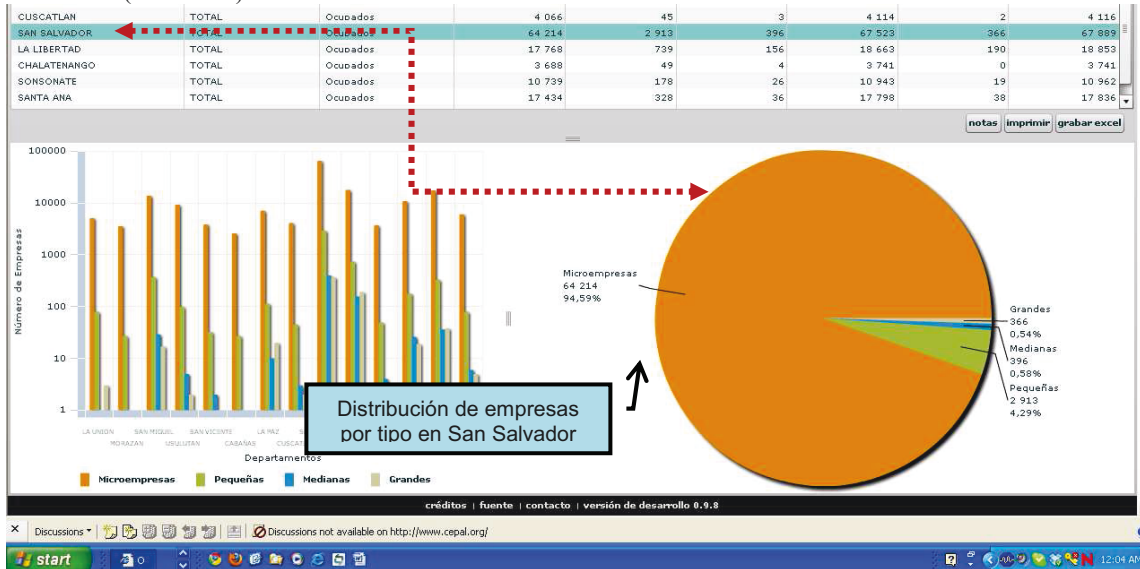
| CUSCATLAN | TOTAL | Ocupados | 4 066 | 45 | 3 | 4 114 | 2 | 4 116 |
|---|---|---|---|---|---|---|---|---|
| SAN SALVADOR | TOTAL | Ocupados | 64 214 | 2 913 | 396 | 67 523 | 366 | 67 889 |
| LA LIBERTAD | TOTAL | Ocupados | 17 768 | 739 | 156 | 18 663 | 190 | 18 853 |
| CHALATENANGO | TOTAL | Ocupados | 3 688 | 49 | 4 | 3 741 | 0 | 3 741 |
| SONSONATE | TOTAL | Ocupados | 10 739 | 178 | 26 | 10 943 | 19 | 10 962 |
| SANTA ANA | TOTAL | Ocupados | 17 434 | 328 | 36 | 17 798 | 38 | 17 836 |

notas imprimir grabar excel

100000
10000
1000
100
10
1
Número de Empresas
LA UNION MORAZAN SAN MIGUEL USULUTAN SAN VICENTE CABAÑAS LA PAZ CUSCAT
Departamentos
Microempresas Pequeñas Medianas Grandes

Microempresas
64 214
94,59%

Grandes
366
0,54%
Medianas
396
0,58%
Pequeñas
2 913
4,29%

Distribución de empresas por tipo en San Salvador

créditos | fuente | contacto | versión de desarrollo 0.9.8

Discussions ▾ Discussions not available on http://www.cepal.org/

start 12:04 AM